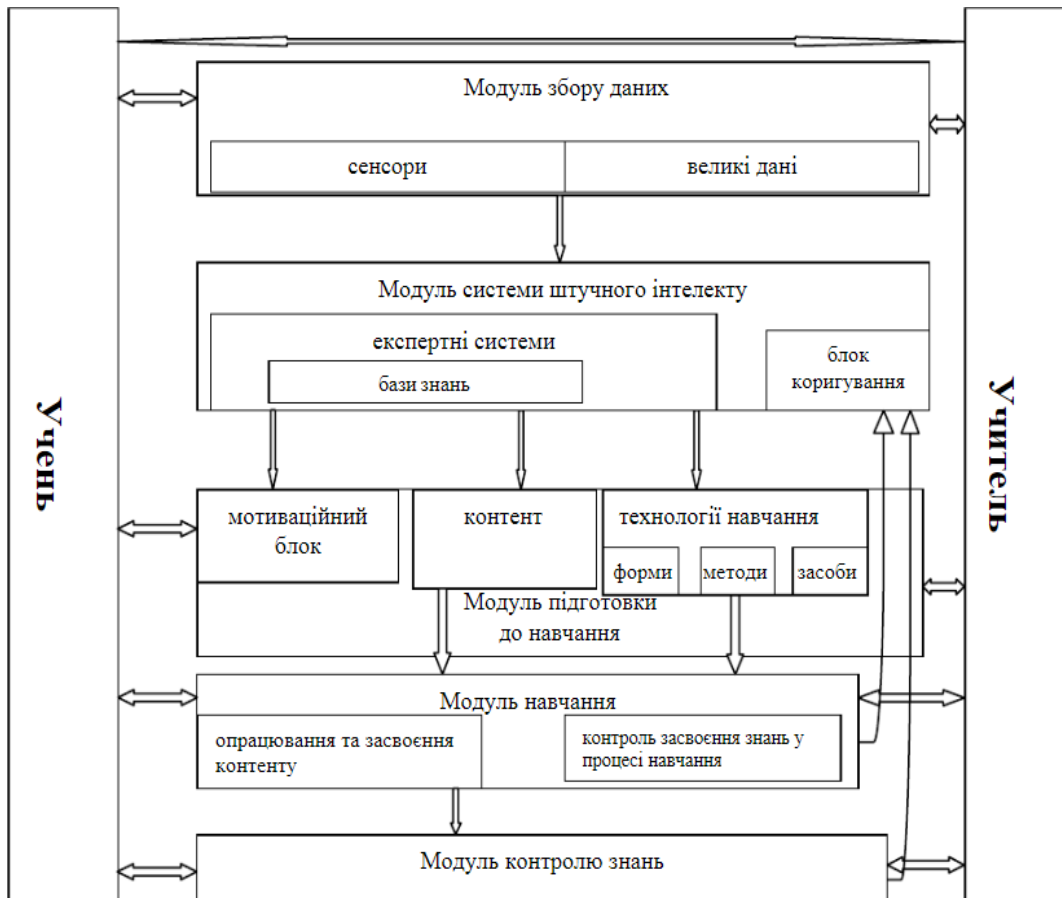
Учень

Учитель

Модуль збору даних

сенсори

великі дані

Модуль системи штучного інтелекту

експертні системи

бази знань

блок коригування

мотиваційний блок

контент

технології навчання

форми

методи

засоби

Модуль підготовки до навчання

Модуль навчання

опрацювання та засвоєння контенту

контроль засвоєння знань у процесі навчання

Модуль контролю знань